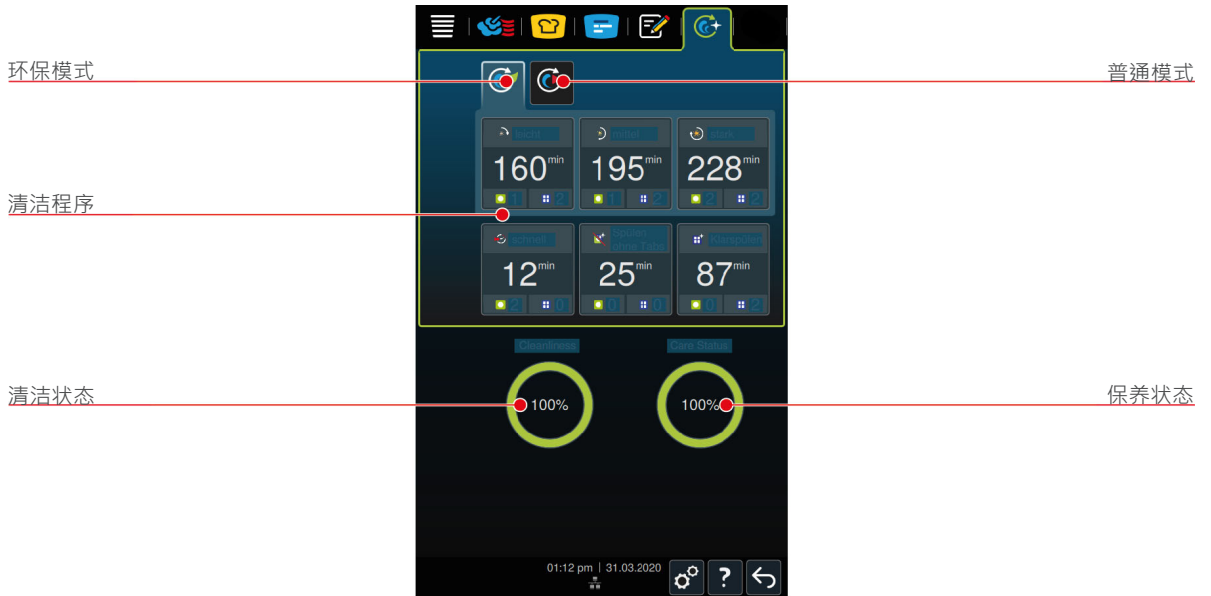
环保模式

普通模式

清洁程序

leicht
160min
1 2

mittel
195min
1 2

stark
228min
2 2

schnell
12min
2 0

Spülen ohne Tabs
25min
0 0

Klarspülen
87min
0 2

Cleanliness

Care Status

清洁状态

100%

100%

保养状态

01:12 pm | 31.03.2020